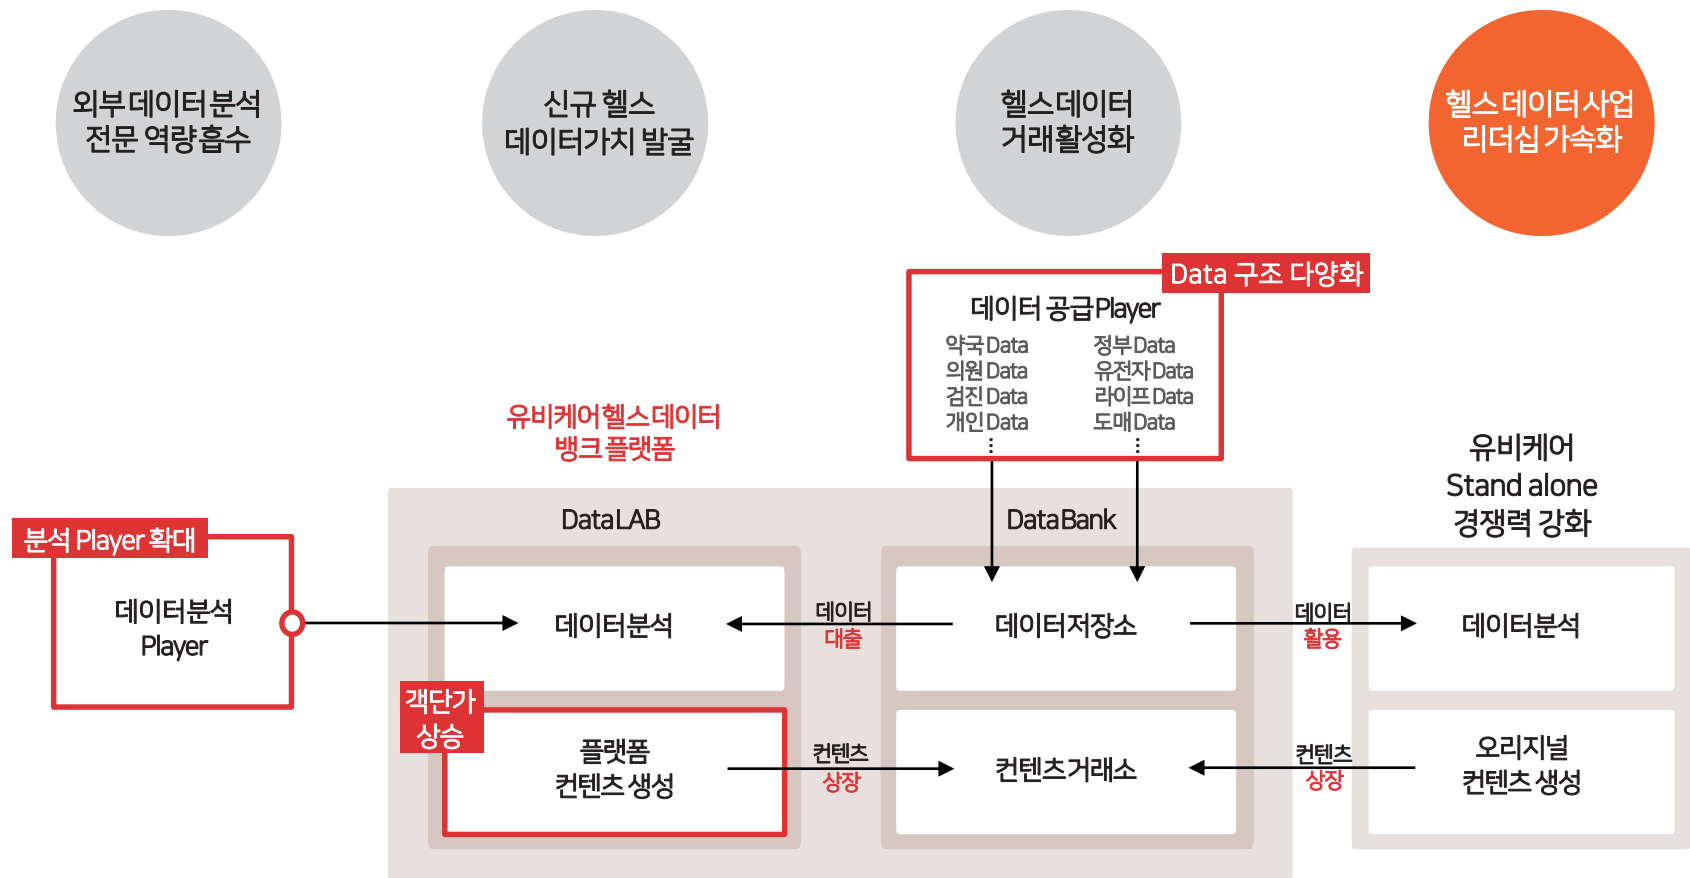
외부 데이터 분석 전문 역량 흡수

신규 헬스 데이터가치 발굴

헬스데이터 거래활성화

헬스데이터사업 리더십 가속화

Data 구조 다양화

데이터 공급Player

약국Data
의원 Data
검진 Data
개인 Data
⋮

정부Data
유전자Data
라이프Data
도매Data
⋮

유비케어헬스데이터 뱅크 플랫폼

유비케어 Stand alone 경쟁력 강화

분석 Player 확대

데이터분석 Player

DataLAB

DataBank

데이터분석

데이터 대출

데이터저장소

데이터 활용

데이터분석

객단가 상승

플랫폼 컨텐츠 생성

컨텐츠 상장

컨텐츠거래소

컨텐츠 상장

오리지널 컨텐츠 생성